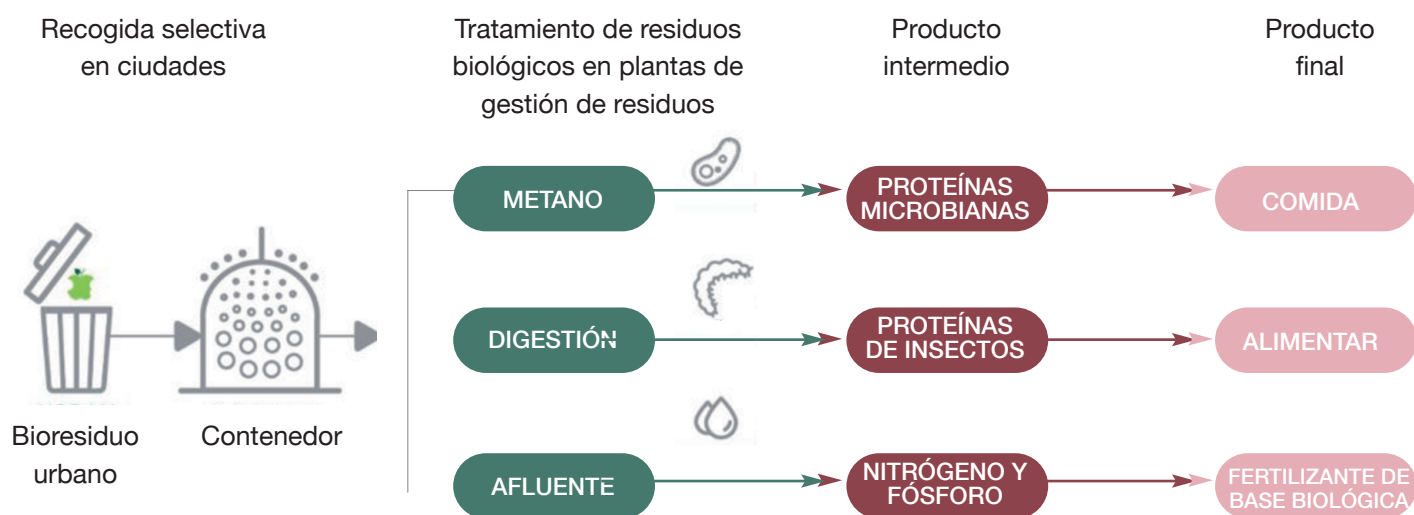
Recogida selectiva en ciudades

Tratamiento de residuos biológicos en plantas de gestión de residuos

Producto intermedio

Producto final

METANO

PROTEÍNAS MICROBIANAS

COMIDA

DIGESTIÓN

PROTEÍNAS DE INSECTOS

ALIMENTAR

AFLUENTE

NITRÓGENO Y FÓSFORO

FERTILIZANTE DE BASE BIOLÓGICA

Bioresiduo urbano

Contenedor